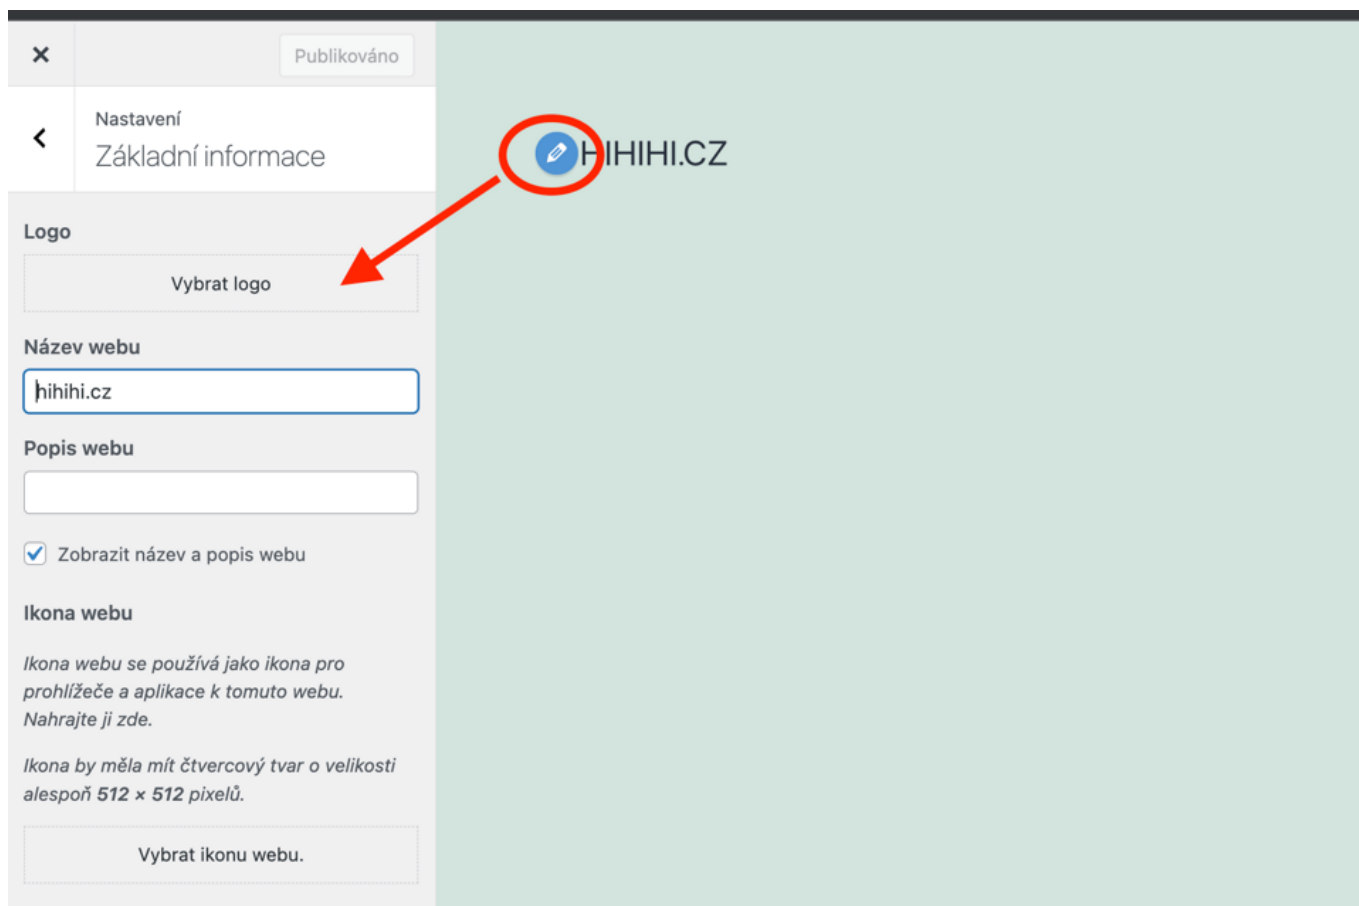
×

Publikováno

Nastavení
Základní informace

Logo

Vybrat logo

Název webu

hihihi.cz

Popis webu

Zobrazit název a popis webu

Ikona webu

Ikona webu se používá jako ikona pro prohlížeče a aplikace k tomuto webu. Nahrajte ji zde.

Ikona by měla mít čtvercový tvar o velikosti alespoň **512 × 512** pixelů.

Vybrat ikonu webu.

HIHIHI.CZ